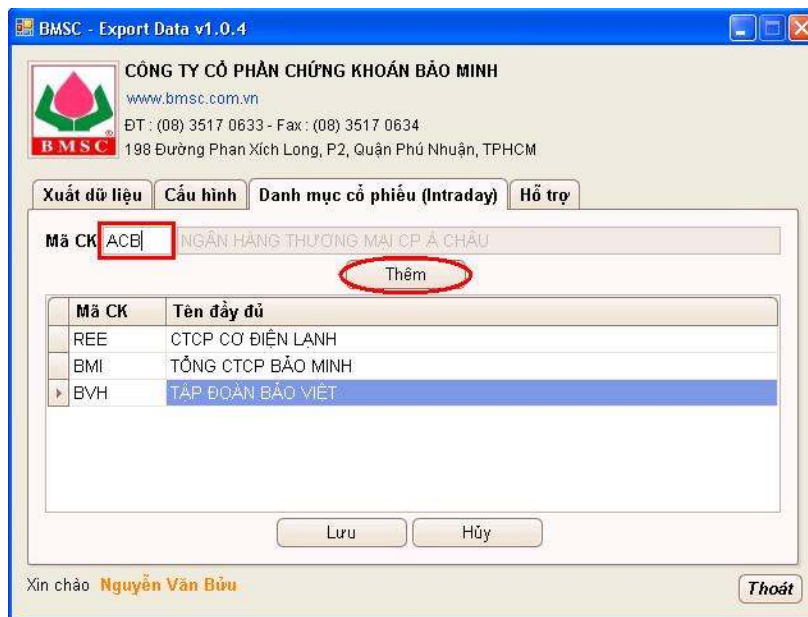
BMSC - Export Data v1.0.4

BMSC

CÔNG TY CỔ PHẦN CHỨNG KHOÁN BẢO MINH
www.bmsc.com.vn
ĐT : (08) 3517 0633 - Fax : (08) 3517 0634
198 Đường Phan Xích Long, P2, Quận Phú Nhuận, TPHCM

Xuất dữ liệu | Cấu hình | Danh mục cổ phiếu (Intraday) | Hỗ trợ

Mã CK ACB NGÂN HÀNG THƯƠNG MẠI CP Á CHÂU

Thêm

| Mã CK | Tên đầy đủ |
|---|---|
| REE | CTCP CƠ ĐIỆN LẠNH |
| BMI | TỔNG CTCP BẢO MINH |
| BVH | TẬP ĐOÀN BẢO VIỆT |

Lưu | Hủy

Xin chào Nguyễn Văn Bửu

Thoát